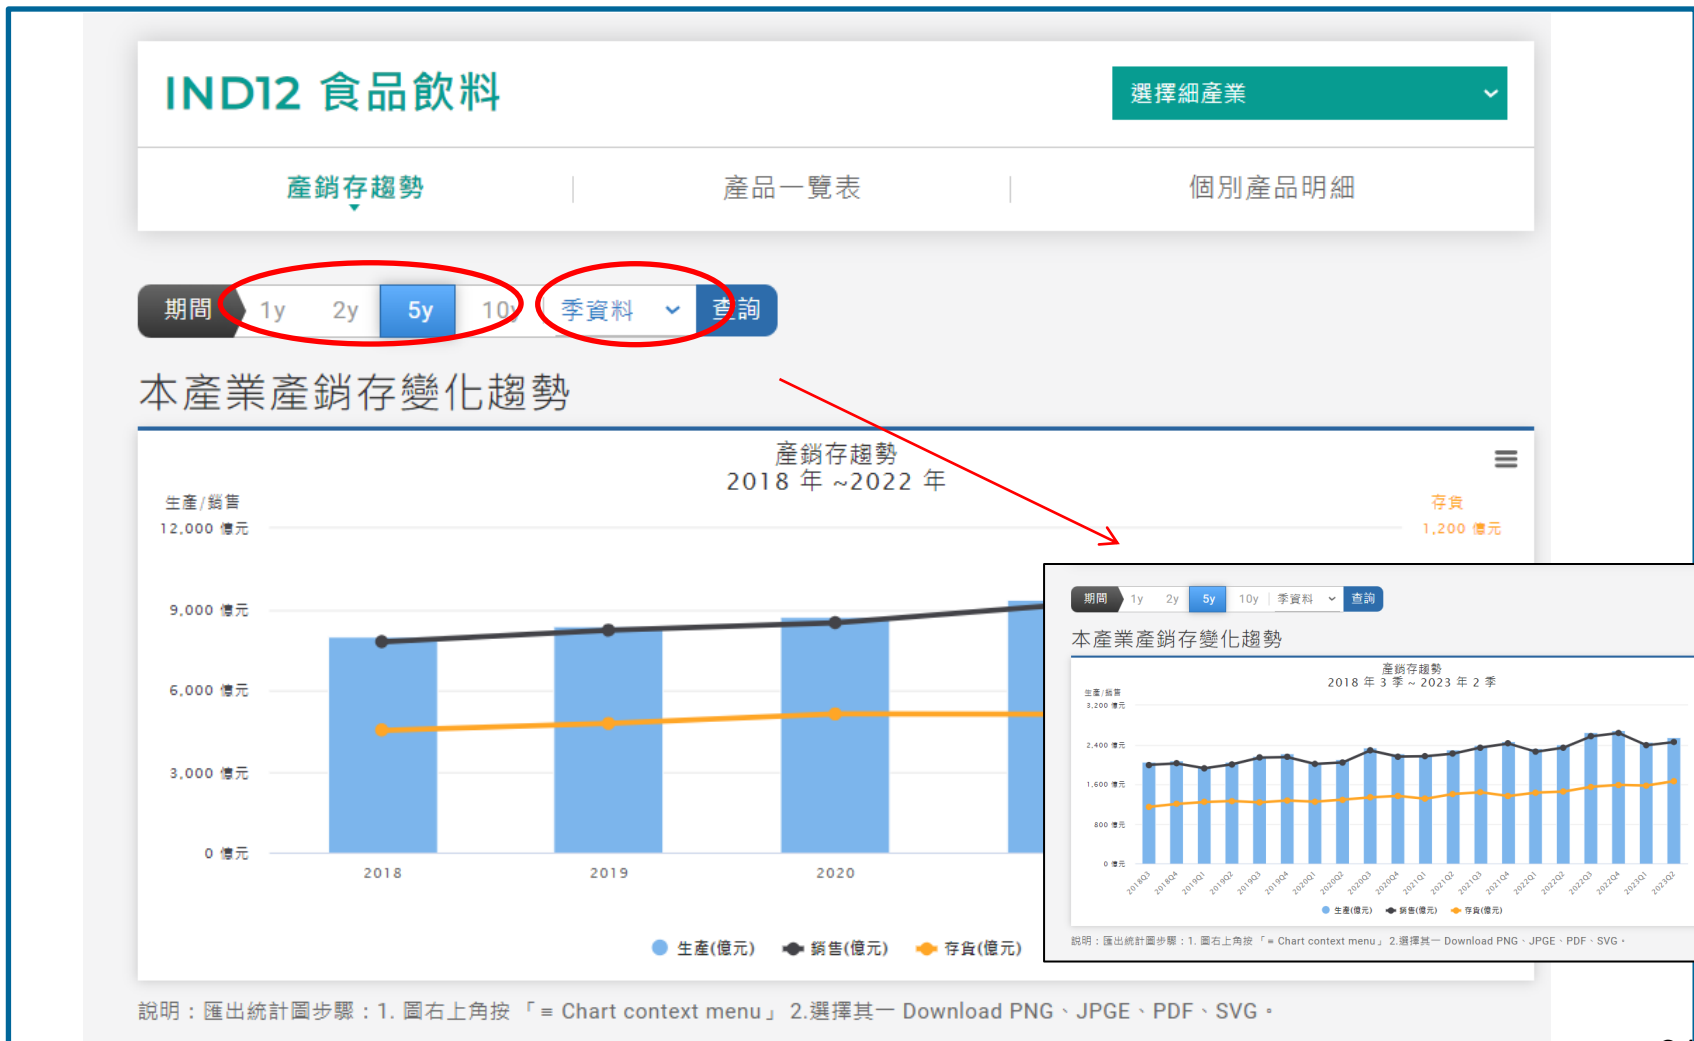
IND12 食品飲料

選擇細產業

產銷存趨勢 | 產品一覽表 | 個別產品明細

期間 1y 2y 5y 10y 季資料 查詢

本產業產銷存變化趨勢

產銷存趨勢
2018 年 ~2022 年

生產/銷售
12,000 億元
9,000 億元
6,000 億元
3,000 億元
0 億元

存貨
1,200 億元

2018 2019 2020

生產(億元) 銷售(億元) 存貨(億元)

期間 1y 2y 5y 10y 季資料 查詢

本產業產銷存變化趨勢

產銷存趨勢
2018 年 3 季 ~ 2023 年 2 季

生產/銷售
3,200 億元
2,400 億元
1,600 億元
800 億元
0 億元

2018Q3 2018Q4 2019Q1 2019Q2 2019Q3 2019Q4 2020Q1 2020Q2 2020Q3 2020Q4 2021Q1 2021Q2 2021Q3 2021Q4 2022Q1 2022Q2 2022Q3 2022Q4 2023Q1 2023Q2

生產(億元) 銷售(億元) 存貨(億元)

說明：匯出統計圖步驟：1. 圖右上角按 「≡ Chart context menu」 2.選擇其一 Download PNG、JPGE、PDF、SVG。

說明：匯出統計圖步驟：1. 圖右上角按 「≡ Chart context menu」 2.選擇其一 Download PNG、JPGE、PDF、SVG。